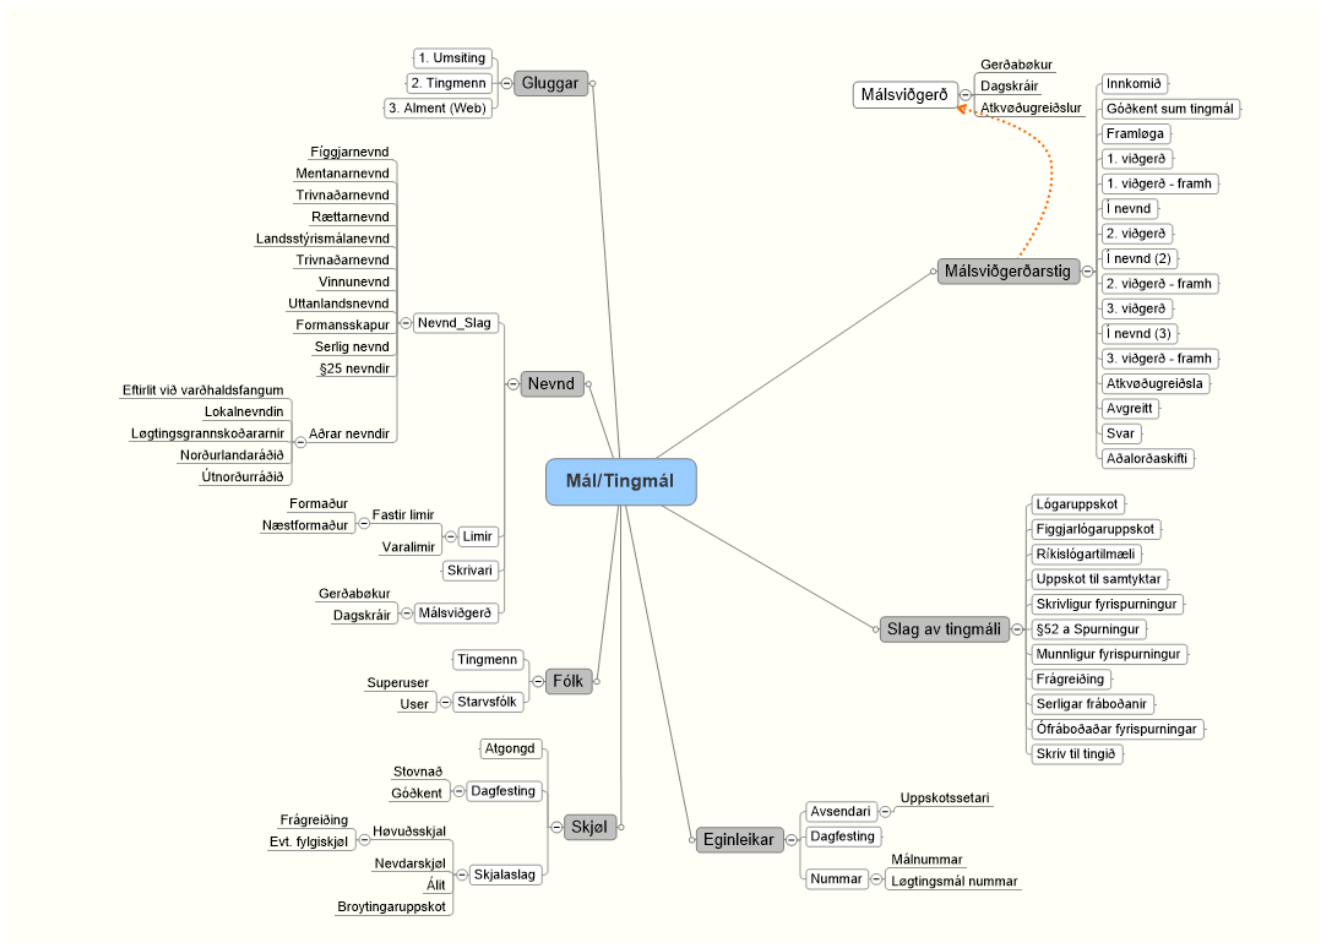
Mál/Tingmál

Gluggar
1. Umsiting
2. Tingmenn
3. Alment (Web)

Nevnd
Nevnd_Slag
Fíggjarnevnd
Mentanarnevnd
Trivnaðarnevnd
Rættarnevnd
Landsstýrismálanevnd
Trivnaðarnevnd
Vinnunevnd
Uttanlandsnevnd
Formansskapur
Serlig nevnd
§25 nevndir
Aðrar nevndir
Eftirlit við varðhaldsfangum
Lokalnevndin
Løgtingsgrannskoðararnir
Norðurlandaráðið
Útnorðurráðið
Limir
Fastir limir
Formaður
Næstformaður
Varalimir
Skrivari
Málsviðgerð
Gerðabøkur
Dagskráir

Fólk
Tingmenn
Starvsfólk
Superuser
User

Skjøl
Atgongd
Dagfesting
Stovnað
Góðkent
Skjalaslag
Høvuðsskjal
Frágreiðing
Evt. fylgiskjøl
Nevdarskjøl
Álit
Broytingaruppskot

Málsviðgerð
Gerðabøkur
Dagskráir
Atkvøðugreiðslur

Málsviðgerðarstig
Innkomið
Góðkent sum tingmál
Framløga
1. viðgerð
1. viðgerð - framh
Í nevnd
2. viðgerð
Í nevnd (2)
2. viðgerð - framh
3. viðgerð
Í nevnd (3)
3. viðgerð - framh
Atkvøðugreiðsla
Avgreitt
Svar
Aðalorðaskifti

Slag av tingmáli
Lógaruppskot
Fíggjarlógaruppskot
Ríkislógartilmæli
Uppskot til samtyktar
Skrivligur fyrispurningur
§52 a Spurningur
Munnligur fyrispurningur
Frágreiðing
Serligar fráboðanir
Ófráboðaðar fyrispurningar
Skriv til tingið

Eginleikar
Avsendari
Uppskotssetari
Dagfesting
Nummar
Málnummar
Løgtingsmál nummar